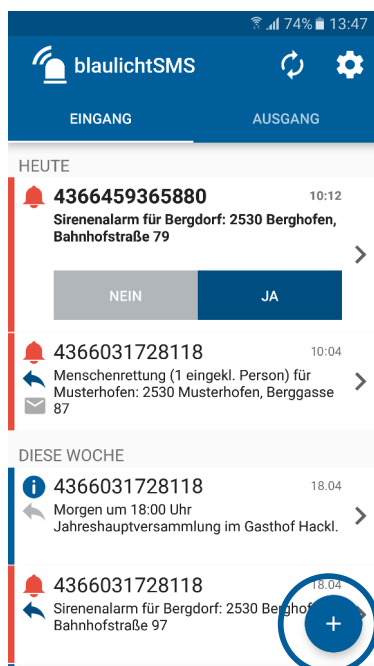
74% 13:47

blaulichtSMS

EINGANG

AUSGANG

HEUTE

4366459365880 10:12
Sirenenalarm für Bergdorf: 2530 Berghofen, Bahnhofstraße 79

NEIN

JA

4366031728118 10:04
Menschenrettung (1 eingekl. Person) für Musterhofen: 2530 Musterhofen, Berggasse 87

DIESE WOCHE

4366031728118 18.04
Morgen um 18:00 Uhr Jahreshauptversammlung im Gasthof Hackl.

4366031728118 18.04
Sirenenalarm für Bergdorf: 2530 Berghof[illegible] Bahnhofstraße 97

+